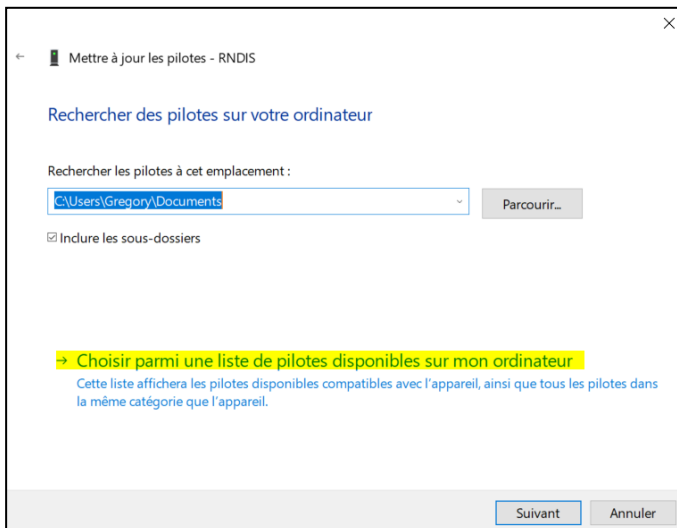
Mettre à jour les pilotes - RNDIS

Rechercher des pilotes sur votre ordinateur

Rechercher les pilotes à cet emplacement :

C:\Users\Gregory\Documents

Parcourir...

☑ Inclure les sous-dossiers

→ Choisir parmi une liste de pilotes disponibles sur mon ordinateur

Cette liste affichera les pilotes disponibles compatibles avec l'appareil, ainsi que tous les pilotes dans la même catégorie que l'appareil.

Suivant

Annuler